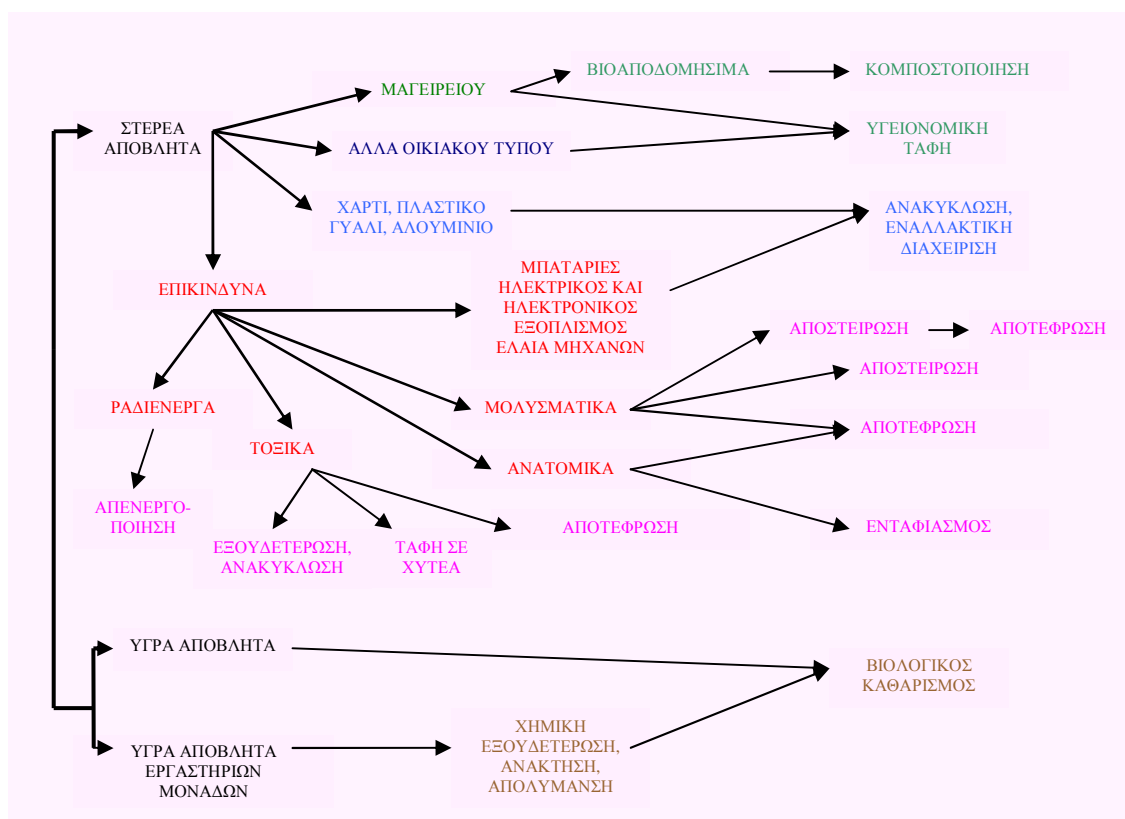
ΣΤΕΡΕΑ ΑΠΟΒΛΗΤΑ

ΜΑΓΕΙΡΕΙΟΥ

ΒΙΟΑΠΟΔΟΜΗΣΙΜΑ

ΚΟΜΠΟΣΤΟΠΟΙΗΣΗ

ΑΛΛΑ ΟΙΚΙΑΚΟΥ ΤΥΠΟΥ

ΥΓΕΙΟΝΟΜΙΚΗ ΤΑΦΗ

ΧΑΡΤΙ, ΠΛΑΣΤΙΚΟ ΓΥΑΛΙ, ΑΛΟΥΜΙΝΙΟ

ΑΝΑΚΥΚΛΩΣΗ, ΕΝΑΛΛΑΚΤΙΚΗ ΔΙΑΧΕΙΡΙΣΗ

ΕΠΙΚΙΝΔΥΝΑ

ΜΠΑΤΑΡΙΕΣ ΗΛΕΚΤΡΙΚΟΣ ΚΑΙ ΗΛΕΚΤΡΟΝΙΚΟΣ ΕΞΟΠΛΙΣΜΟΣ ΕΛΑΙΑ ΜΗΧΑΝΩΝ

ΑΠΟΣΤΕΙΡΩΣΗ

ΑΠΟΤΕΦΡΩΣΗ

ΑΠΟΣΤΕΙΡΩΣΗ

ΡΑΔΙΕΝΕΡΓΑ

ΜΟΛΥΣΜΑΤΙΚΑ

ΑΠΟΤΕΦΡΩΣΗ

ΤΟΞΙΚΑ

ΑΝΑΤΟΜΙΚΑ

ΑΠΕΝΕΡΓΟ-ΠΟΙΗΣΗ

ΑΠΟΤΕΦΡΩΣΗ

ΕΝΤΑΦΙΑΣΜΟΣ

ΕΞΟΥΔΕΤΕΡΩΣΗ, ΑΝΑΚΥΚΛΩΣΗ

ΤΑΦΗ ΣΕ ΧΥΤΕΑ

ΥΓΡΑ ΑΠΟΒΛΗΤΑ

ΒΙΟΛΟΓΙΚΟΣ ΚΑΘΑΡΙΣΜΟΣ

ΥΓΡΑ ΑΠΟΒΛΗΤΑ ΕΡΓΑΣΤΗΡΙΩΝ ΜΟΝΑΔΩΝ

ΧΗΜΙΚΗ ΕΞΟΥΔΕΤΕΡΩΣΗ, ΑΝΑΚΤΗΣΗ, ΑΠΟΛΥΜΑΝΣΗ